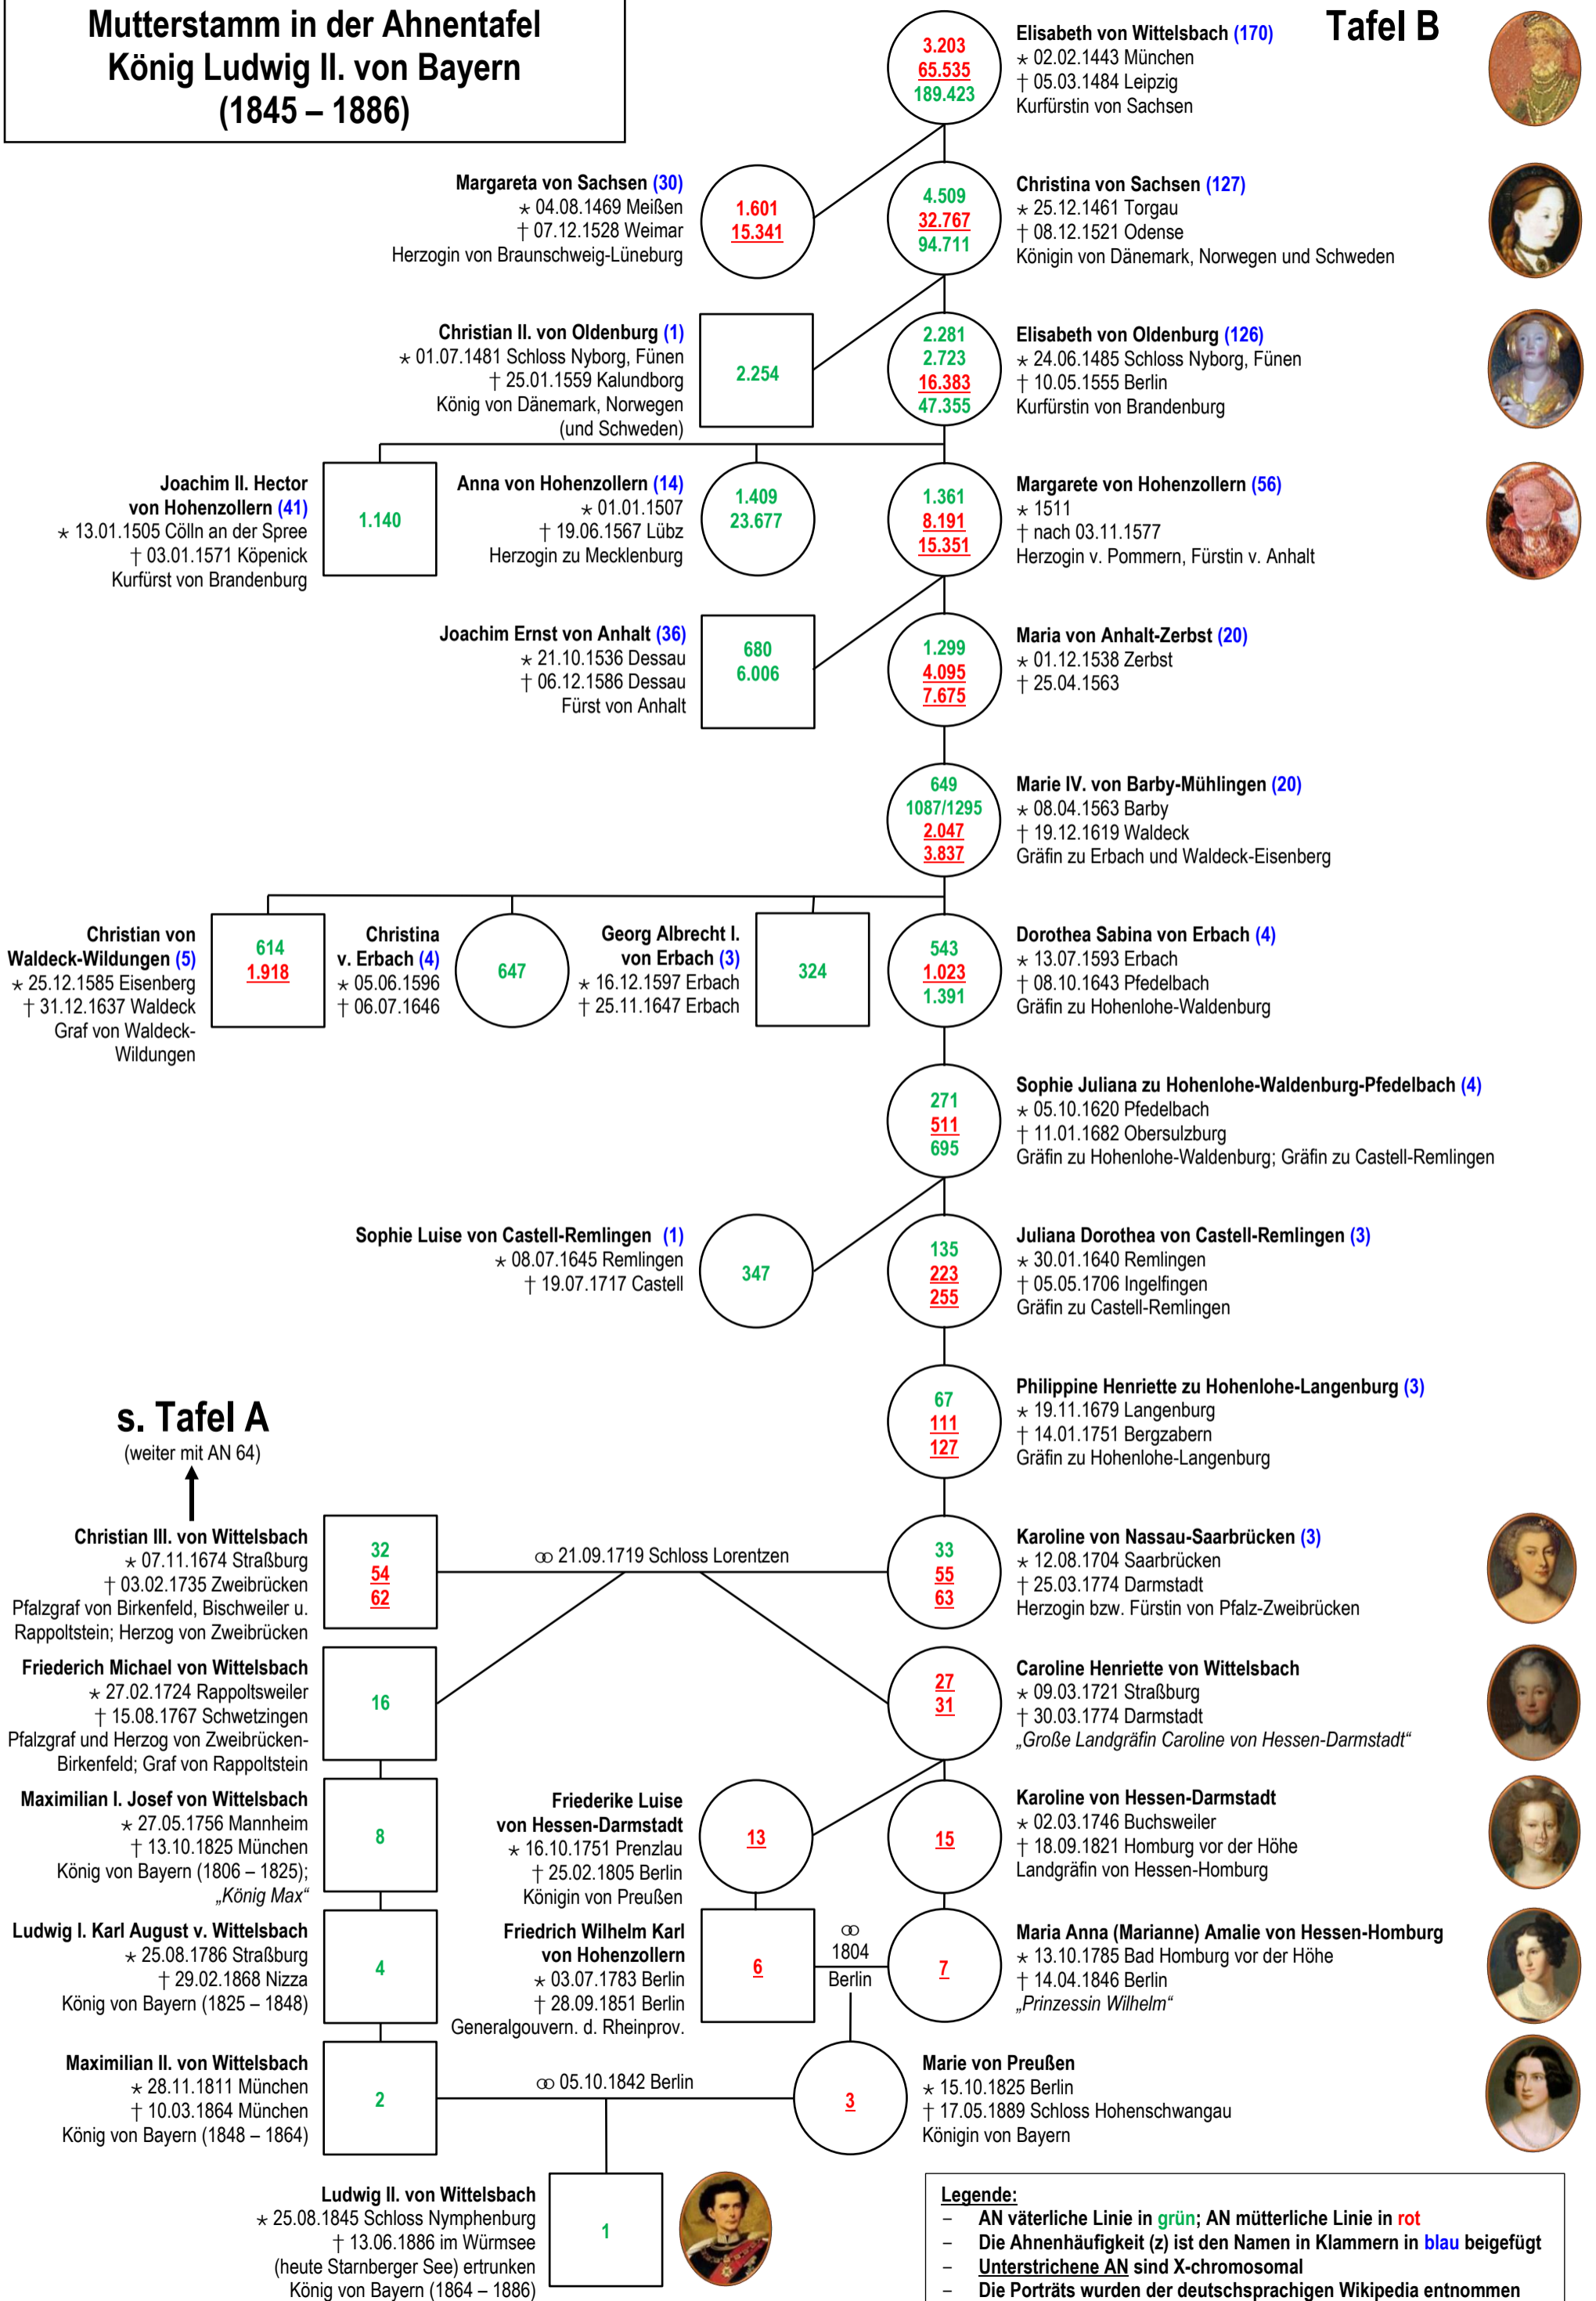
Mutterstamm in der Ahnentafel König Ludwig II. von Bayern (1845 – 1886)

Tafel B

3.203
65.535
189.423

Elisabeth von Wittelsbach (170)
⋆ 02.02.1443 München
† 05.03.1484 Leipzig
Kurfürstin von Sachsen

Margareta von Sachsen (30)
⋆ 04.08.1469 Meißen
† 07.12.1528 Weimar
Herzogin von Braunschweig-Lüneburg

1.601
15.341

4.509
32.767
94.711

Christina von Sachsen (127)
⋆ 25.12.1461 Torgau
† 08.12.1521 Odense
Königin von Dänemark, Norwegen und Schweden

Christian II. von Oldenburg (1)
⋆ 01.07.1481 Schloss Nyborg, Fünen
† 25.01.1559 Kalundborg
König von Dänemark, Norwegen (und Schweden)

2.254

2.281
2.723
16.383
47.355

Elisabeth von Oldenburg (126)
⋆ 24.06.1485 Schloss Nyborg, Fünen
† 10.05.1555 Berlin
Kurfürstin von Brandenburg

Joachim II. Hector von Hohenzollern (41)
⋆ 13.01.1505 Cölln an der Spree
† 03.01.1571 Köpenick
Kurfürst von Brandenburg

1.140

Anna von Hohenzollern (14)
⋆ 01.01.1507
† 19.06.1567 Lübz
Herzogin zu Mecklenburg

1.409
23.677

1.361
8.191
15.351

Margarete von Hohenzollern (56)
⋆ 1511
† nach 03.11.1577
Herzogin v. Pommern, Fürstin v. Anhalt

Joachim Ernst von Anhalt (36)
⋆ 21.10.1536 Dessau
† 06.12.1586 Dessau
Fürst von Anhalt

680
6.006

1.299
4.095
7.675

Maria von Anhalt-Zerbst (20)
⋆ 01.12.1538 Zerbst
† 25.04.1563

649
1087/1295
2.047
3.837

Marie IV. von Barby-Mühlingen (20)
⋆ 08.04.1563 Barby
† 19.12.1619 Waldeck
Gräfin zu Erbach und Waldeck-Eisenberg

Christian von Waldeck-Wildungen (5)
⋆ 25.12.1585 Eisenberg
† 31.12.1637 Waldeck
Graf von Waldeck-Wildungen

614
1.918

Christina v. Erbach (4)
⋆ 05.06.1596
† 06.07.1646

647

Georg Albrecht I. von Erbach (3)
⋆ 16.12.1597 Erbach
† 25.11.1647 Erbach

324

543
1.023
1.391

Dorothea Sabina von Erbach (4)
⋆ 13.07.1593 Erbach
† 08.10.1643 Pfedelbach
Gräfin zu Hohenlohe-Waldenburg

271
511
695

Sophie Juliana zu Hohenlohe-Waldenburg-Pfedelbach (4)
⋆ 05.10.1620 Pfedelbach
† 11.01.1682 Obersulzburg
Gräfin zu Hohenlohe-Waldenburg; Gräfin zu Castell-Remlingen

Sophie Luise von Castell-Remlingen (1)
⋆ 08.07.1645 Remlingen
† 19.07.1717 Castell

347

135
223
255

Juliana Dorothea von Castell-Remlingen (3)
⋆ 30.01.1640 Remlingen
† 05.05.1706 Ingelfingen
Gräfin zu Castell-Remlingen

67
111
127

Philippine Henriette zu Hohenlohe-Langenburg (3)
⋆ 19.11.1679 Langenburg
† 14.01.1751 Bergzabern
Gräfin zu Hohenlohe-Langenburg

s. Tafel A
(weiter mit AN 64)

Christian III. von Wittelsbach
⋆ 07.11.1674 Straßburg
† 03.02.1735 Zweibrücken
Pfalzgraf von Birkenfeld, Bischweiler u. Rappoltstein; Herzog von Zweibrücken

32
54
62

⚭ 21.09.1719 Schloss Lorentzen

33
55
63

Karoline von Nassau-Saarbrücken (3)
⋆ 12.08.1704 Saarbrücken
† 25.03.1774 Darmstadt
Herzogin bzw. Fürstin von Pfalz-Zweibrücken

Friederich Michael von Wittelsbach
⋆ 27.02.1724 Rappoltsweiler
† 15.08.1767 Schwetzingen
Pfalzgraf und Herzog von Zweibrücken-Birkenfeld; Graf von Rappoltstein

16

27
31

Caroline Henriette von Wittelsbach
⋆ 09.03.1721 Straßburg
† 30.03.1774 Darmstadt
„Große Landgräfin Caroline von Hessen-Darmstadt“

Maximilian I. Josef von Wittelsbach
⋆ 27.05.1756 Mannheim
† 13.10.1825 München
König von Bayern (1806 – 1825); „König Max“

8

Friederike Luise von Hessen-Darmstadt
⋆ 16.10.1751 Prenzlau
† 25.02.1805 Berlin
Königin von Preußen

13

15

Karoline von Hessen-Darmstadt
⋆ 02.03.1746 Buchsweiler
† 18.09.1821 Homburg vor der Höhe
Landgräfin von Hessen-Homburg

Ludwig I. Karl August v. Wittelsbach
⋆ 25.08.1786 Straßburg
† 29.02.1868 Nizza
König von Bayern (1825 – 1848)

4

Friedrich Wilhelm Karl von Hohenzollern
⋆ 03.07.1783 Berlin
† 28.09.1851 Berlin
Generalgouvern. d. Rheinprov.

6

⚭
1804
Berlin

7

Maria Anna (Marianne) Amalie von Hessen-Homburg
⋆ 13.10.1785 Bad Homburg vor der Höhe
† 14.04.1846 Berlin
„Prinzessin Wilhelm“

Maximilian II. von Wittelsbach
⋆ 28.11.1811 München
† 10.03.1864 München
König von Bayern (1848 – 1864)

2

⚭ 05.10.1842 Berlin

3

Marie von Preußen
⋆ 15.10.1825 Berlin
† 17.05.1889 Schloss Hohenschwangau
Königin von Bayern

Ludwig II. von Wittelsbach
⋆ 25.08.1845 Schloss Nymphenburg
† 13.06.1886 im Würmsee (heute Starnberger See) ertrunken
König von Bayern (1864 – 1886)

1

Legende:
– AN väterliche Linie in grün; AN mütterliche Linie in rot
– Die Ahnenhäufigkeit (z) ist den Namen in Klammern in blau beigefügt
– Unterstrichene AN sind X-chromosomal
– Die Porträts wurden der deutschsprachigen Wikipedia entnommen